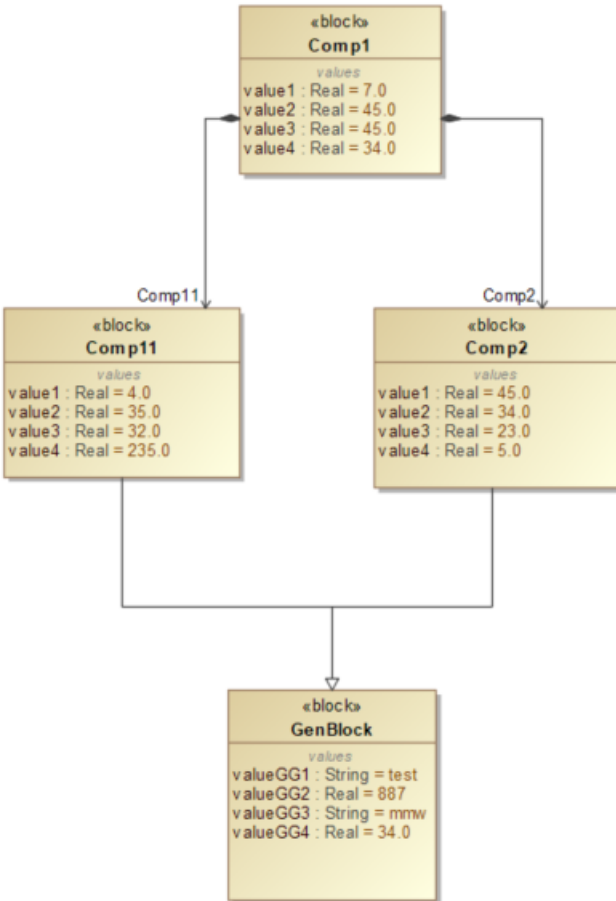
«block»
Comp1
values
value1 : Real = 7.0
value2 : Real = 45.0
value3 : Real = 45.0
value4 : Real = 34.0

Comp11

Comp2

«block»
Comp11
values
value1 : Real = 4.0
value2 : Real = 35.0
value3 : Real = 32.0
value4 : Real = 235.0

«block»
Comp2
values
value1 : Real = 45.0
value2 : Real = 34.0
value3 : Real = 23.0
value4 : Real = 5.0

«block»
GenBlock
values
valueGG1 : String = test
valueGG2 : Real = 887
valueGG3 : String = mmw
valueGG4 : Real = 34.0